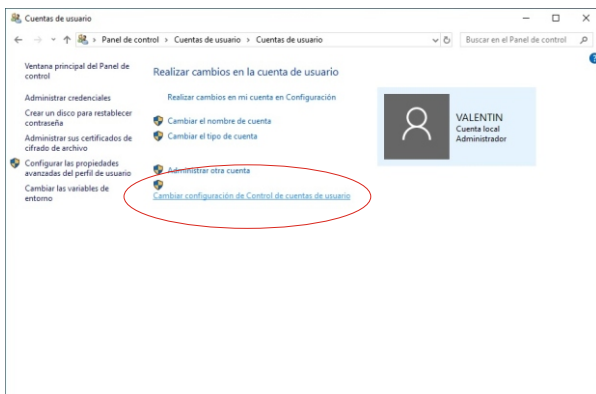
Cuentas de usuario

Panel de control › Cuentas de usuario › Cuentas de usuario

Buscar en el Panel de control

Ventana principal del Panel de control

Administrar credenciales

Crear un disco para restablecer contraseña

Administrar sus certificados de cifrado de archivo

Configurar las propiedades avanzadas del perfil de usuario

Cambiar las variables de entorno

Realizar cambios en la cuenta de usuario

Realizar cambios en mi cuenta en Configuración

Cambiar el nombre de cuenta

Cambiar el tipo de cuenta

Administrar otra cuenta

Cambiar configuración de Control de cuentas de usuario

VALENTIN
Cuenta local
Administrador